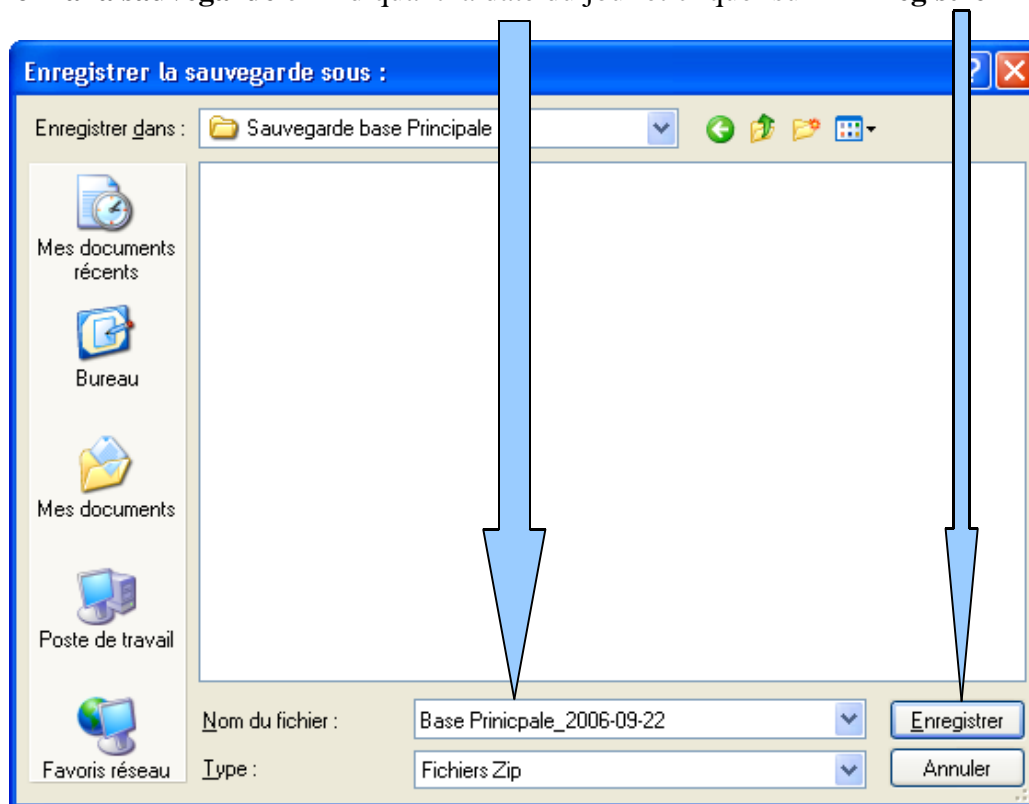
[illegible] la sauvegarde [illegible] à la date du jour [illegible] Enregistrer

Enregistrer la sauvegarde sous :

Enregistrer dans : Sauvegarde base Principale

Mes documents récents

Bureau

Mes documents

Poste de travail

Favoris réseau

Nom du fichier : Base Prinicpale_2006-09-22

Type : Fichiers Zip

Enregistrer

Annuler